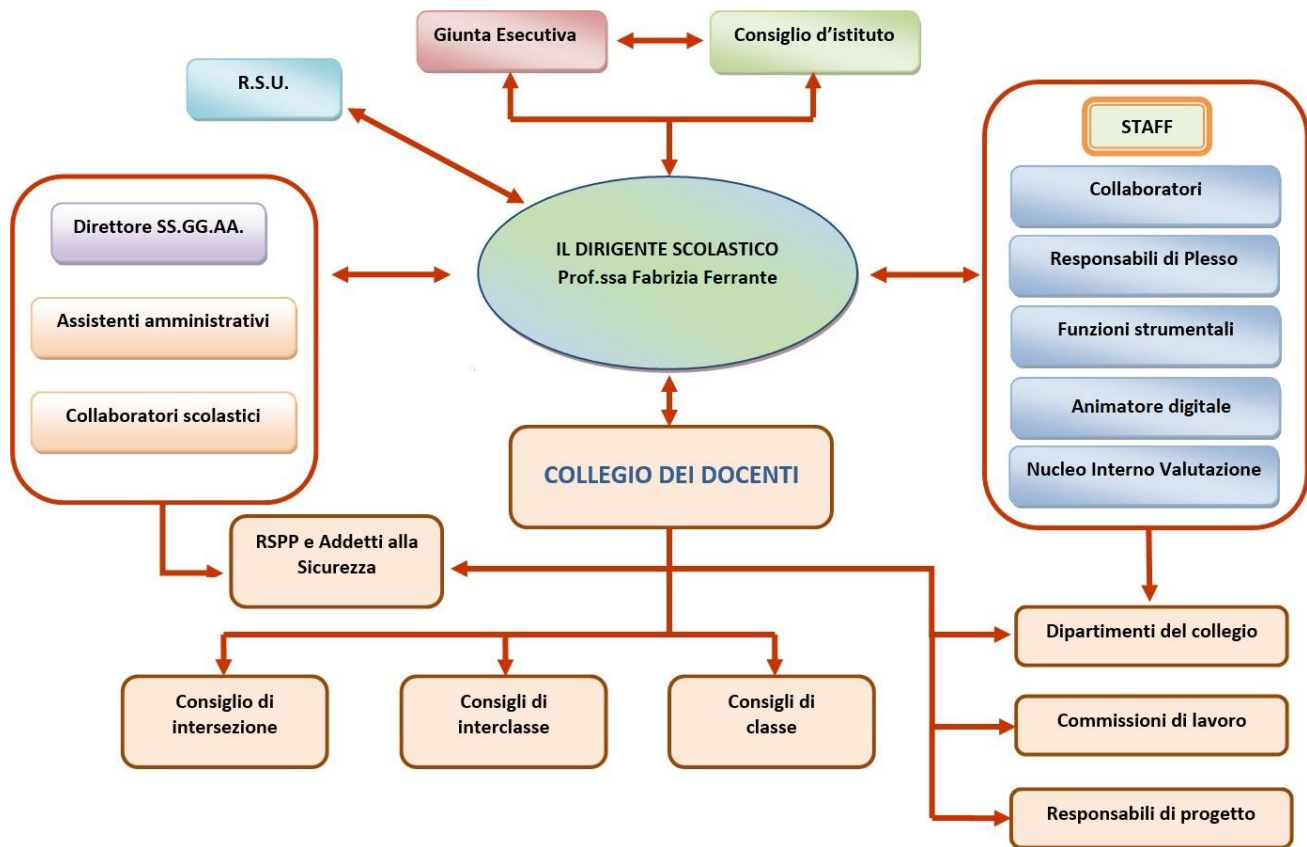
Giunta Esecutiva

Consiglio d'istituto

R.S.U.

STAFF

Collaboratori

Responsabili di Plesso

Funzioni strumentali

Animatore digitale

Nucleo Interno Valutazione

Direttore SS.GG.AA.

Assistenti amministrativi

Collaboratori scolastici

IL DIRIGENTE SCOLASTICO
Prof.ssa Fabrizia Ferrante

COLLEGIO DEI DOCENTI

RSPP e Addetti alla Sicurezza

Dipartimenti del collegio

Commissioni di lavoro

Responsabili di progetto

Consiglio di intersezione

Consigli di interclasse

Consigli di classe